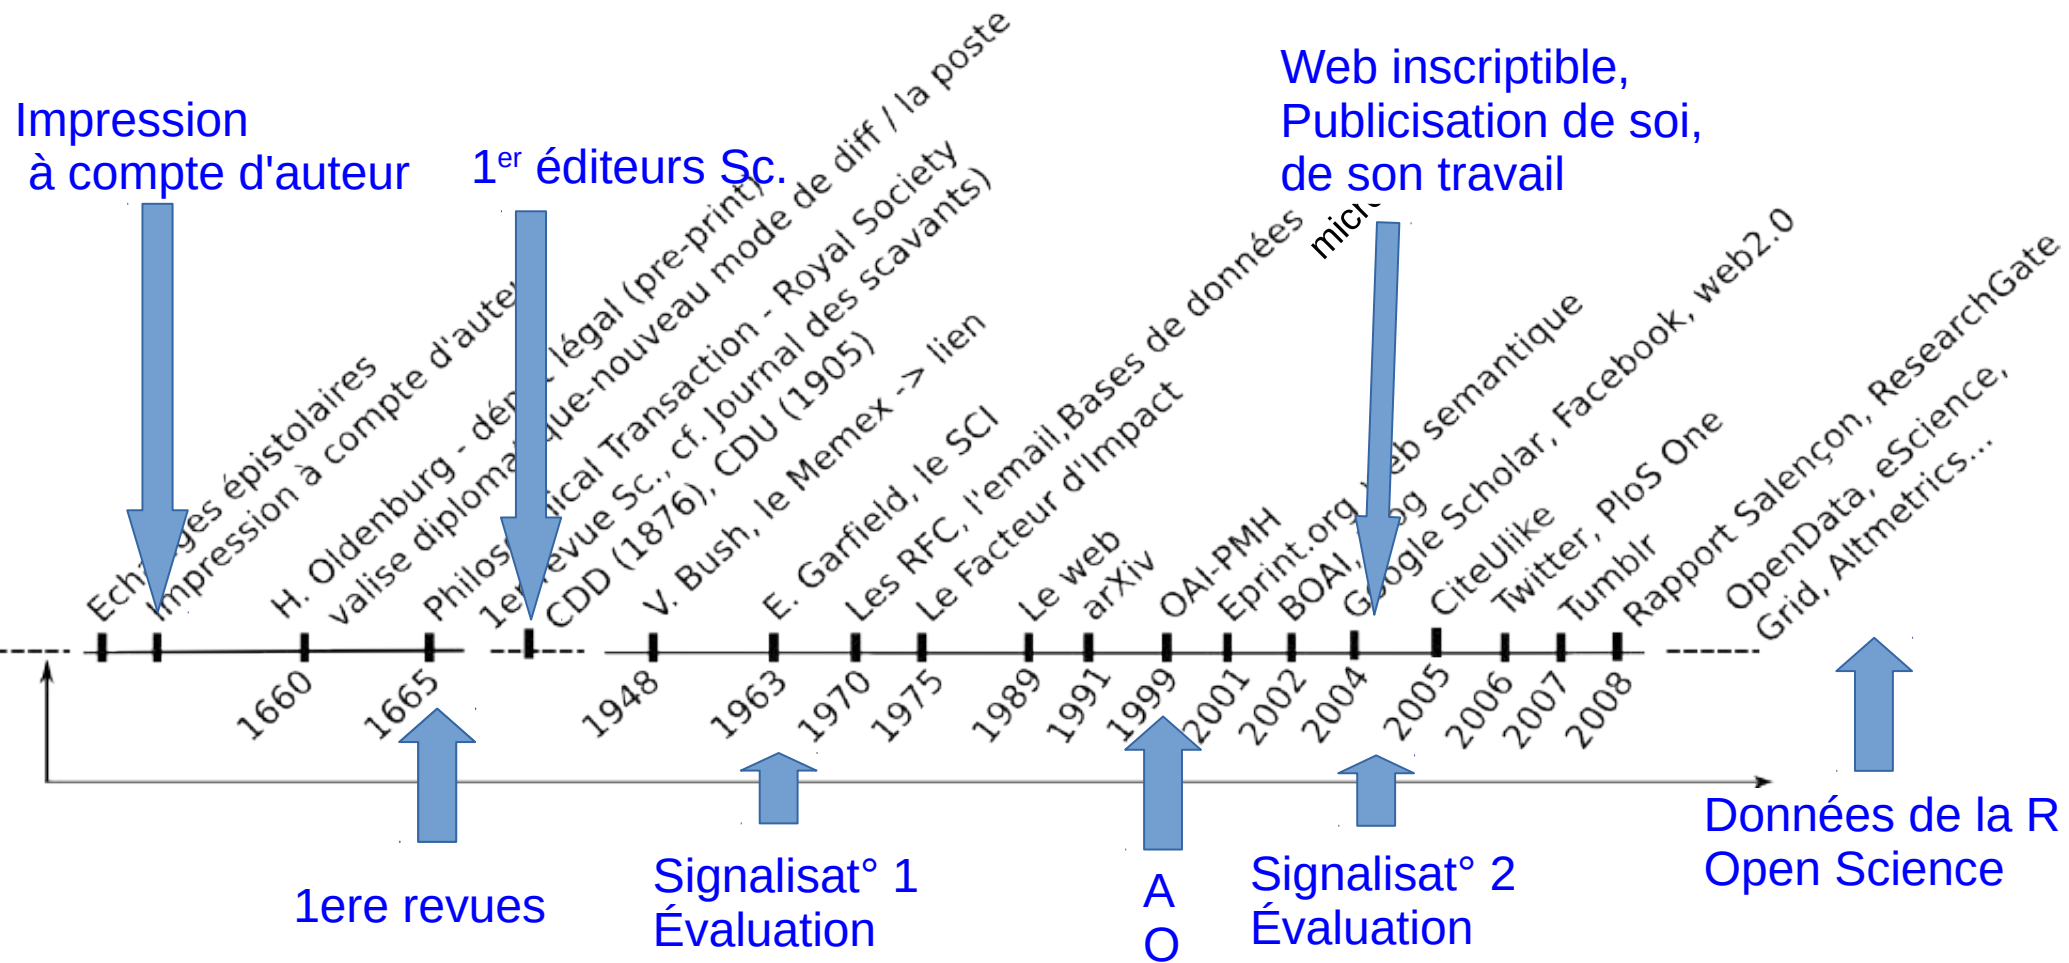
Impression
à compte d'auteur

$1^{er}$ éditeurs Sc.

Web inscriptible,
Publicisation de soi,
de son travail

Ech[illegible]ges épistolaires
Impression à compte d'aute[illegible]
H. Oldenburg - dé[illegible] légal (pre-print)
valise diploma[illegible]que-nouveau mode de diff / la poste
Philos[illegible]ical Transaction - Royal Society
1e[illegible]evue Sc., cf. Journal des scavants)
CDD (1876), CDU (1905)
V. Bush, le Memex -> lien
E. Garfield, le SCI
Les RFC, l'email,Bases de données
Le Facteur d'Impact
Le web
arXiv
OAI-PMH
Eprint.org, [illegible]eb semantique
BOAI, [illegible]og
G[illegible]ogle Scholar, Facebook, web2.0
micr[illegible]
CiteUlike
Twitter, PloS One
Tumblr
Rapport Salençon, ResearchGate
OpenData, eScience,
Grid, Altmetrics...

1660
1665
1948
1963
1970
1975
1989
1991
1999
2001
2002
2004
2005
2006
2007
2008

1ere revues

Signalisat° 1
Évaluation

A
O

Signalisat° 2
Évaluation

Données de la R
Open Science